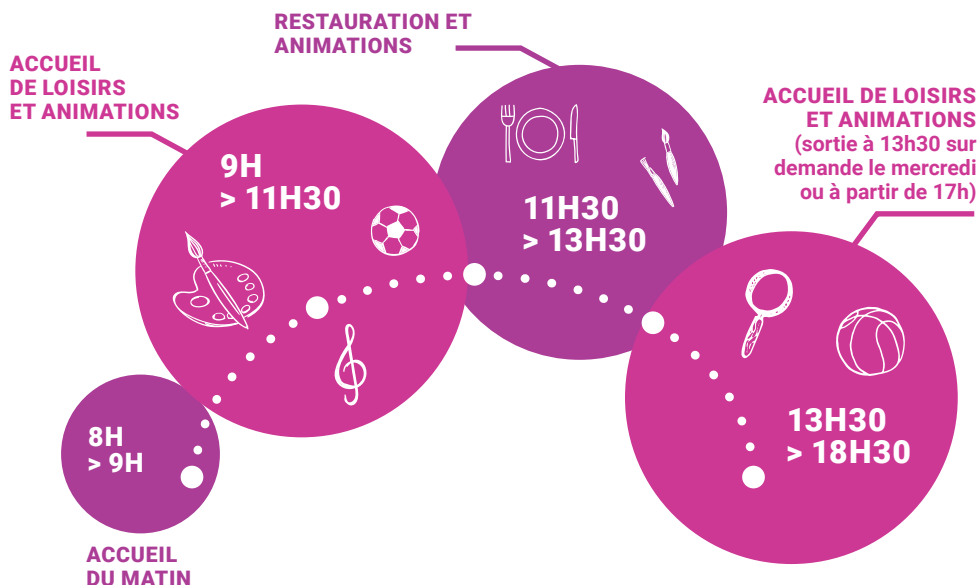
RESTAURATION ET ANIMATIONS

ACCUEIL DE LOISIRS ET ANIMATIONS

9H > 11H30

11H30 > 13H30

ACCUEIL DE LOISIRS ET ANIMATIONS (sortie à 13h30 sur demande le mercredi ou à partir de 17h)

13H30 > 18H30

8H > 9H

ACCUEIL DU MATIN